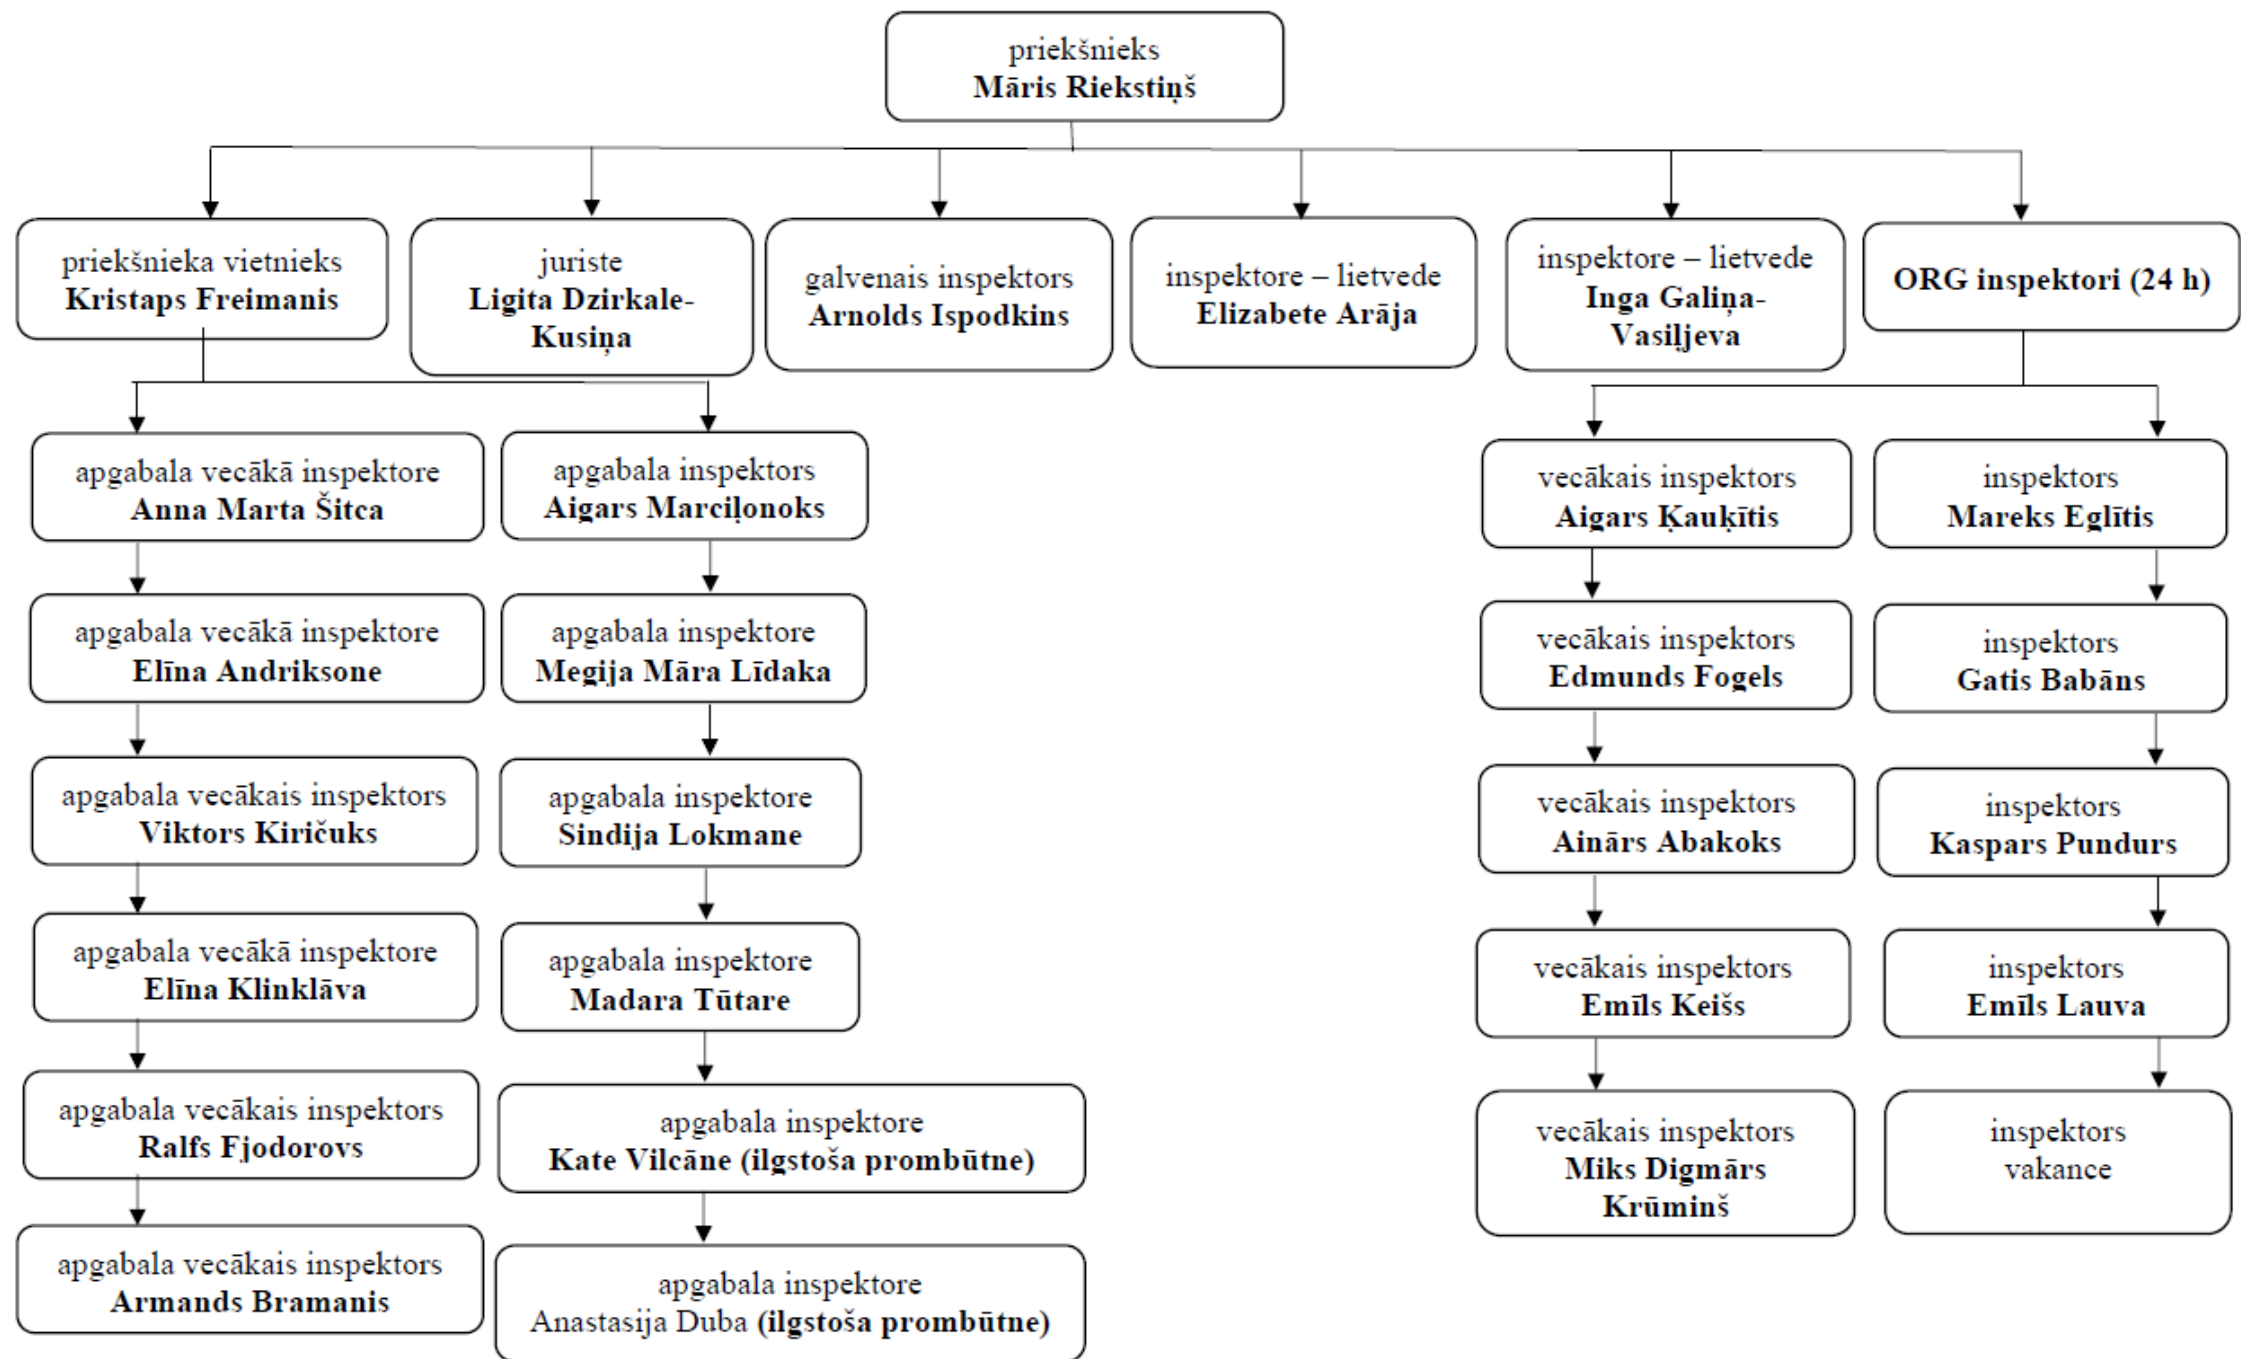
priekšnieks
**Māris Riekstiņš**

priekšnieka vietnieks
**Kristaps Freimanis**

juriste
**Ligita Dzirkale-Kusiņa**

galvenais inspektors
**Arnolds Ispodkins**

inspektore – lietvede
**Elizabete Arāja**

inspektore – lietvede
**Inga Galiņa-Vasiļjeva**

**ORG inspektori (24 h)**

apgabala vecākā inspektore
**Anna Marta Šitca**

apgabala vecākā inspektore
**Elīna Andriksone**

apgabala vecākais inspektors
**Viktors Kiričuks**

apgabala vecākā inspektore
**Elīna Klinklāva**

apgabala vecākais inspektors
**Ralfs Fjodorovs**

apgabala vecākais inspektors
**Armands Bramanis**

apgabala inspektors
**Aigars Marciļonoks**

apgabala inspektore
**Megija Māra Līdaka**

apgabala inspektore
**Sindija Lokmane**

apgabala inspektore
**Madara Tūtare**

apgabala inspektore
**Kate Vilcāne (ilgstoša prombūtne)**

apgabala inspektore
Anastasija Duba **(ilgstoša prombūtne)**

vecākais inspektors
**Aigars Ķauķītis**

vecākais inspektors
**Edmunds Fogels**

vecākais inspektors
**Ainārs Abakoks**

vecākais inspektors
**Emīls Keišs**

vecākais inspektors
**Miks Digmārs Krūminš**

inspektors
**Mareks Eglītis**

inspektors
**Gatis Babāns**

inspektors
**Kaspars Pundurs**

inspektors
**Emīls Lauva**

inspektors
vakance